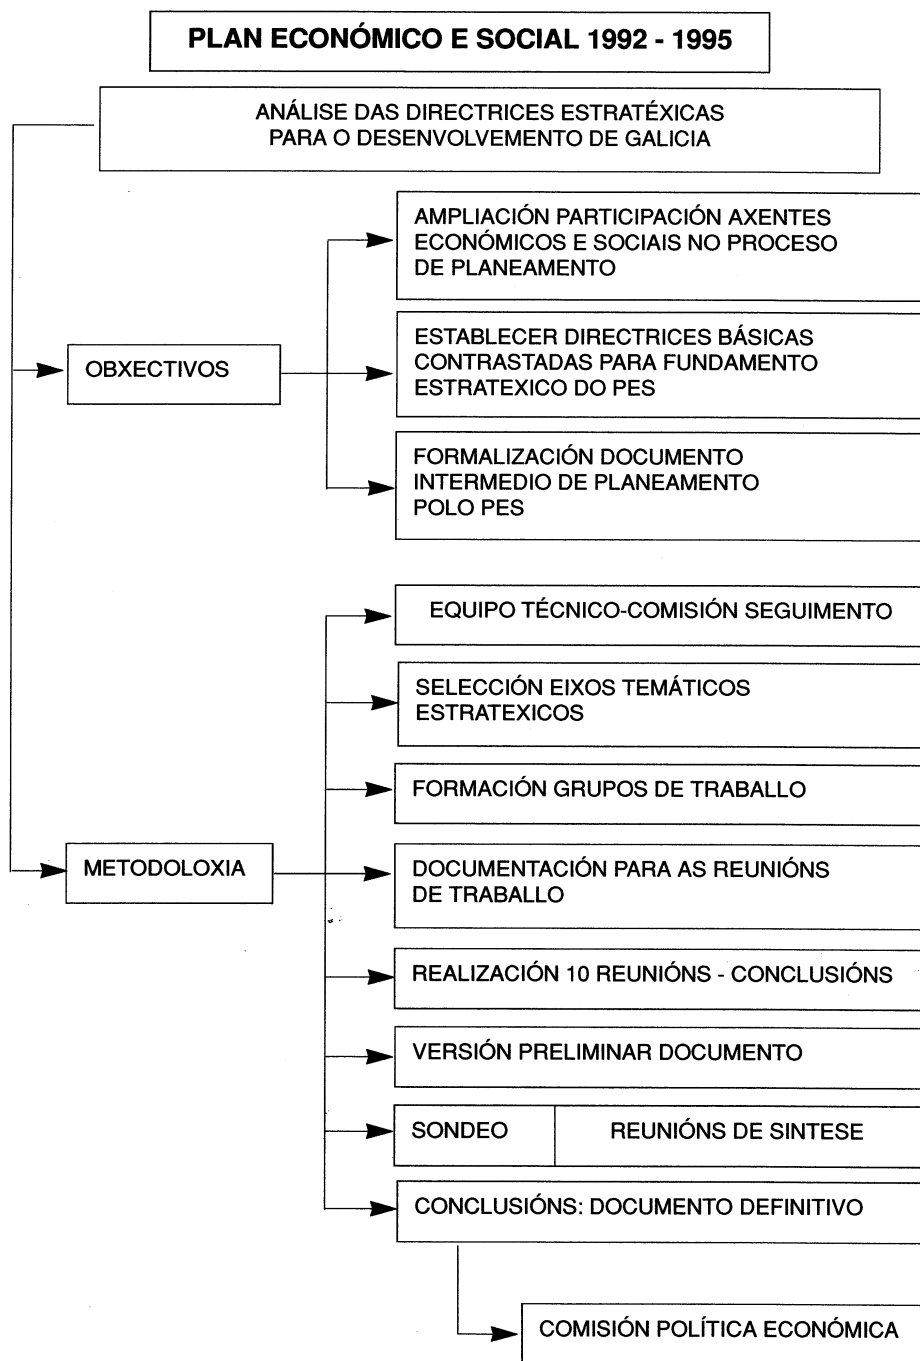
PLAN ECONÓMICO E SOCIAL 1992 - 1995

ANÁLISE DAS DIRECTRICES ESTRATÉXICAS PARA O DESENVOLVEMENTO DE GALICIA

OBXECTIVOS

AMPLIACIÓN PARTICIPACIÓN AXENTES ECONÓMICOS E SOCIAIS NO PROCESO DE PLANEAMENTO

ESTABLECER DIRECTRICES BÁSICAS CONTRASTADAS PARA FUNDAMENTO ESTRATEXICO DO PES

FORMALIZACIÓN DOCUMENTO INTERMEDIO DE PLANEAMENTO POLO PES

METODOLOXIA

EQUIPO TÉCNICO-COMISIÓN SEGUIMENTO

SELECCIÓN EIXOS TEMÁTICOS ESTRATEXICOS

FORMACIÓN GRUPOS DE TRABALLO

DOCUMENTACIÓN PARA AS REUNIÓNS DE TRABALLO

REALIZACIÓN 10 REUNIÓNS - CONCLUSIÓNS

VERSIÓN PRELIMINAR DOCUMENTO

SONDEO

REUNIÓNS DE SINTESE

CONCLUSIÓNS: DOCUMENTO DEFINITIVO

COMISIÓN POLÍTICA ECONÓMICA